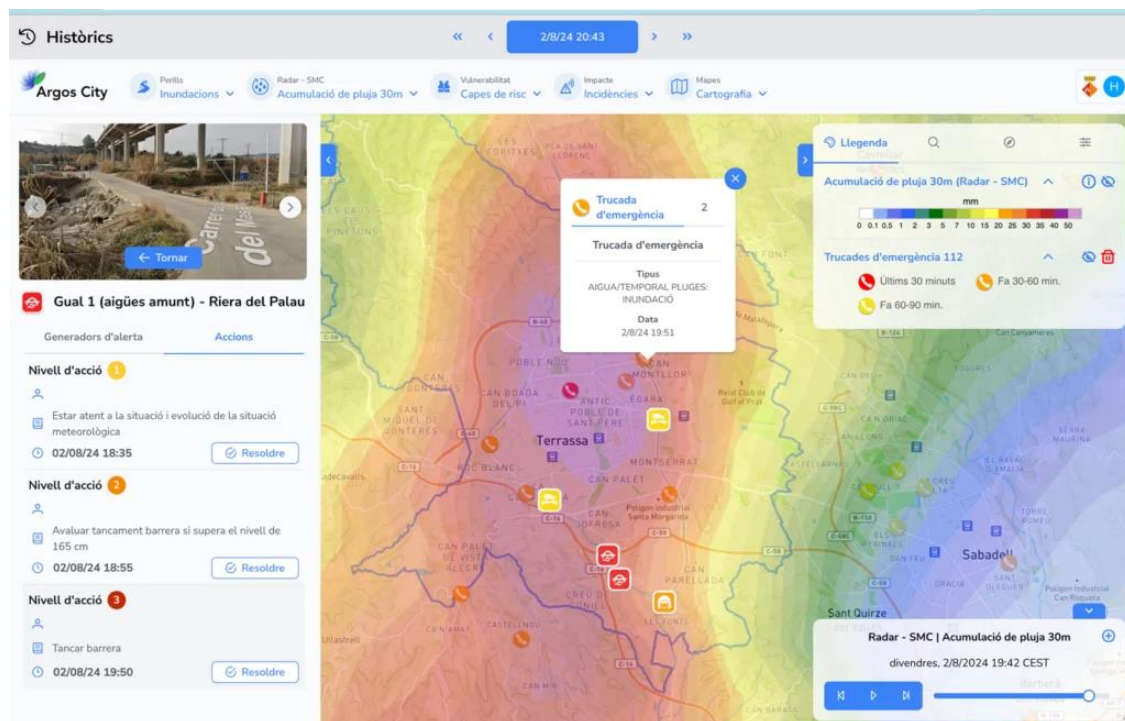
Històrics

«  ‹  2/8/24 20:43  ›  »

Argos City

Perills
Inundacions

Radar - SMC
Acumulació de pluja 30m

Vulnerabilitat
Capes de risc

Impacte
Incidències

Mapes
Cartografia

H

← Tornar

Gual 1 (aigües amunt) - Riera del Palau

Generadors d'alerta

Accions

Nivell d'acció 1

Estar atent a la situació i evolució de la situació meteorològica

02/08/24 18:35

Resoldre

Nivell d'acció 2

Avaluar tancament barrera si supera el nivell de 165 cm

02/08/24 18:55

Resoldre

Nivell d'acció 3

Tancar barrera

02/08/24 19:50

Resoldre

Trucada d'emergència 2

Trucada d'emergència

Tipus
AIGUA/TEMPORAL PLUGES: INUNDACIÓ

Data
2/8/24 19:51

Llegenda

Acumulació de pluja 30m (Radar - SMC)

mm

0 0.1 0.5 1 2 3 5 7 10 15 20 25 30 35 40 50

Trucades d'emergència 112

Últims 30 minuts

Fa 30-60 min.

Fa 60-90 min.

Terrassa

Sabadell

Sant Quirze

POBLE NOU

CAN BOADA DEL PI

ANTIC POBLE DE SANT PERE

EGARA

MONTSERRAT

CAN PALET

ROC BLANC

SANT MIQUEL DE GONTERES

CAN PARELLADA

CAN AMAT

CASTELLNOU

LES FONTS

Polígon Industrial Santa Margarida

Radar - SMC | Acumulació de pluja 30m

divendres, 2/8/2024 19:42 CEST